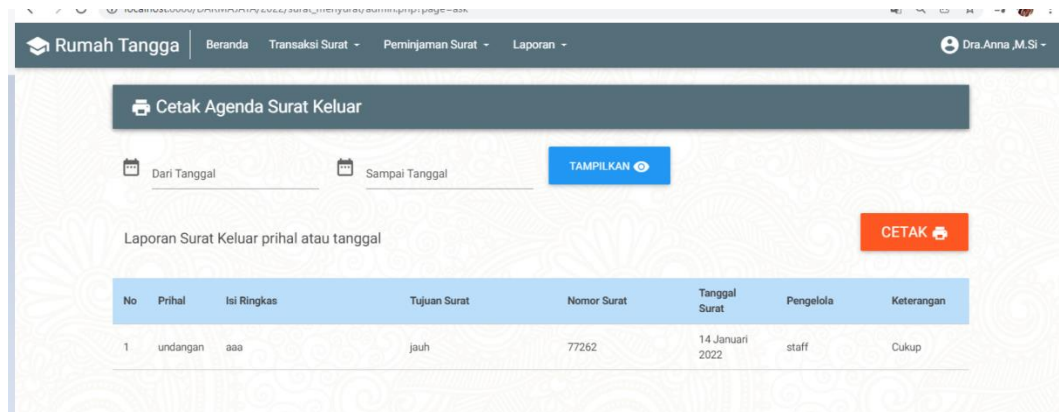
localhost:8080/DARMAJAYA/2022/surat_menyurat/admin.php?page=ask

Rumah Tangga | Beranda Transaksi Surat ▾ Peminjaman Surat ▾ Laporan ▾

Dra.Anna ,M.Si ▾

Cetak Agenda Surat Keluar

Dari Tanggal

Sampai Tanggal

TAMPILKAN

Laporan Surat Keluar prihal atau tanggal

CETAK

| No | Prihal | Isi Ringkas | Tujuan Surat | Nomor Surat | Tanggal Surat | Pengelola | Keterangan |
|---|---|---|---|---|---|---|---|
| 1 | undangan | aaa | jauh | 77262 | 14 Januari 2022 | staff | Cukup |